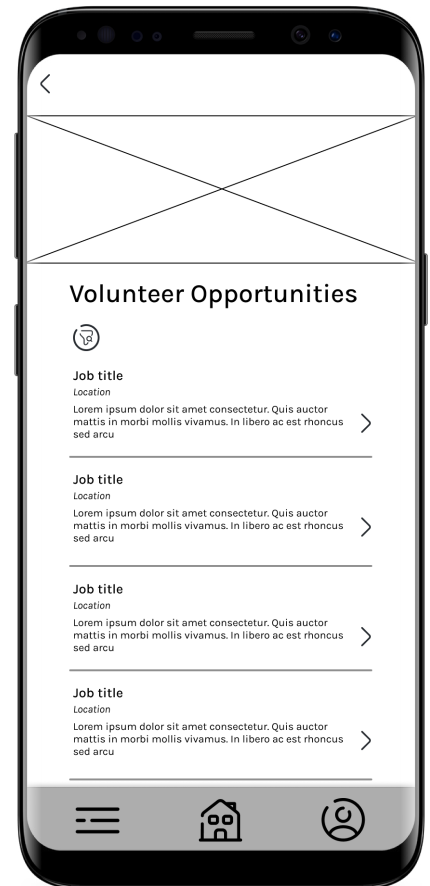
Volunteer Opportunities

Job title
Location
Lorem ipsum dolor sit amet consectetur. Quis auctor mattis in morbi mollis vivamus. In libero ac est rhoncus sed arcu

Job title
Location
Lorem ipsum dolor sit amet consectetur. Quis auctor mattis in morbi mollis vivamus. In libero ac est rhoncus sed arcu

Job title
Location
Lorem ipsum dolor sit amet consectetur. Quis auctor mattis in morbi mollis vivamus. In libero ac est rhoncus sed arcu

Job title
Location
Lorem ipsum dolor sit amet consectetur. Quis auctor mattis in morbi mollis vivamus. In libero ac est rhoncus sed arcu